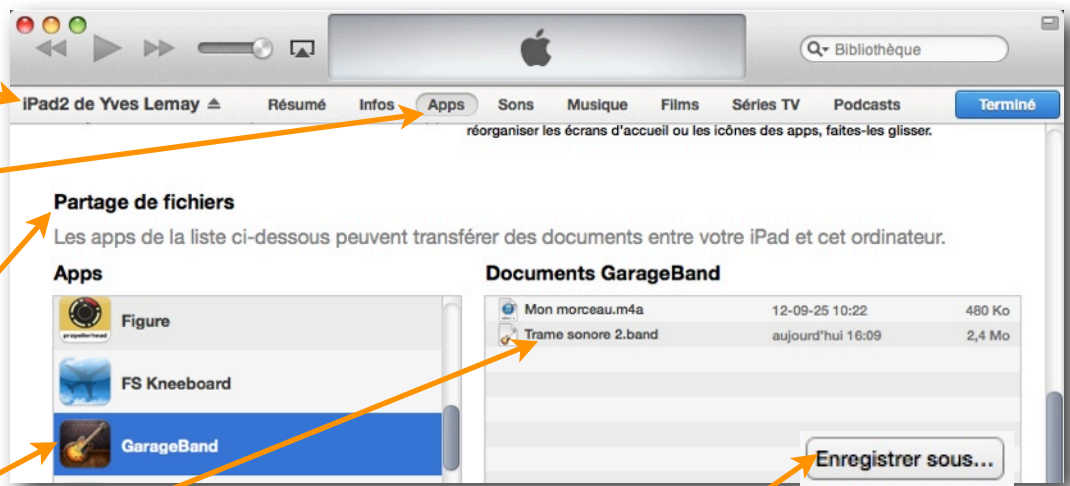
Bibliothèque

iPad2 de Yves Lemay ⏏ Résumé Infos Apps Sons Musique Films Séries TV Podcasts Terminé

réorganiser les écrans d'accueil ou les icônes des apps, faites-les glisser.

Partage de fichiers

Les apps de la liste ci-dessous peuvent transférer des documents entre votre iPad et cet ordinateur.

Apps

propellerhead

Figure

FS Kneeboard

GarageBand

Documents GarageBand

| Mon morceau.m4a | 12-09-25 10:22 | 480 Ko |
|---|---|---|
| Trame sonore 2.band | aujourd'hui 16:09 | 2,4 Mo |

Enregistrer sous…